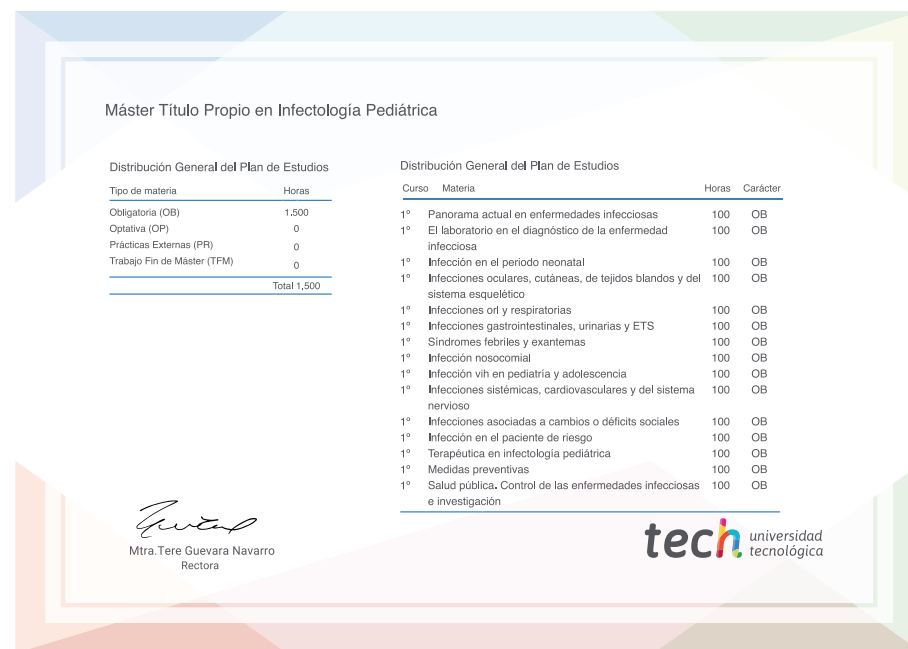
Máster Título Propio en Infectología Pediátrica

Distribución General del Plan de Estudios

| Tipo de materia | Horas |
|---|---|
| Obligatoria (OB) | 1.500 |
| Optativa (OP) | 0 |
| Prácticas Externas (PR) | 0 |
| Trabajo Fin de Máster (TFM) | 0 |
| | Total 1,500 |

Distribución General del Plan de Estudios

| Curso | Materia | Horas | Carácter |
|---|---|---|---|
| 1º | Panorama actual en enfermedades infecciosas | 100 | OB |
| 1º | El laboratorio en el diagnóstico de la enfermedad infecciosa | 100 | OB |
| 1º | Infección en el periodo neonatal | 100 | OB |
| 1º | Infecciones oculares, cutáneas, de tejidos blandos y del sistema esquelético | 100 | OB |
| 1º | Infecciones orl y respiratorias | 100 | OB |
| 1º | Infecciones gastrointestinales, urinarias y ETS | 100 | OB |
| 1º | Síndromes febriles y exantemas | 100 | OB |
| 1º | Infección nosocomial | 100 | OB |
| 1º | Infección vih en pediatría y adolescencia | 100 | OB |
| 1º | Infecciones sistémicas, cardiovasculares y del sistema nervioso | 100 | OB |
| 1º | Infecciones asociadas a cambios o déficits sociales | 100 | OB |
| 1º | Infección en el paciente de riesgo | 100 | OB |
| 1º | Terapéutica en infectología pediátrica | 100 | OB |
| 1º | Medidas preventivas | 100 | OB |
| 1º | Salud pública. Control de las enfermedades infecciosas e investigación | 100 | OB |

Mtra.Tere Guevara Navarro
Rectora

tech universidad tecnológica